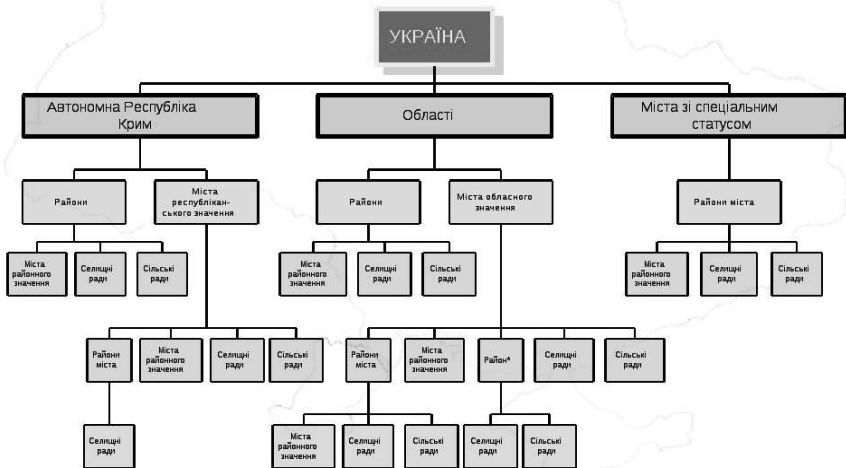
УКРАЇНА

Автономна Республіка Крим

Області

Міста зі спеціальним статусом

Райони

Міста республіканського значення

Міста районного значення

Селищні ради

Сільські ради

Райони міста

Міста районного значення

Селищні ради

Сільські ради

Селищні ради

Райони

Міста обласного значення

Міста районного значення

Селищні ради

Сільські ради

Райони міста

Міста районного значення

Район*

Селищні ради

Сільські ради

Міста районного значення

Селищні ради

Сільські ради

Селищні ради

Сільські ради

Райони міста

Міста районного значення

Селищні ради

Сільські ради